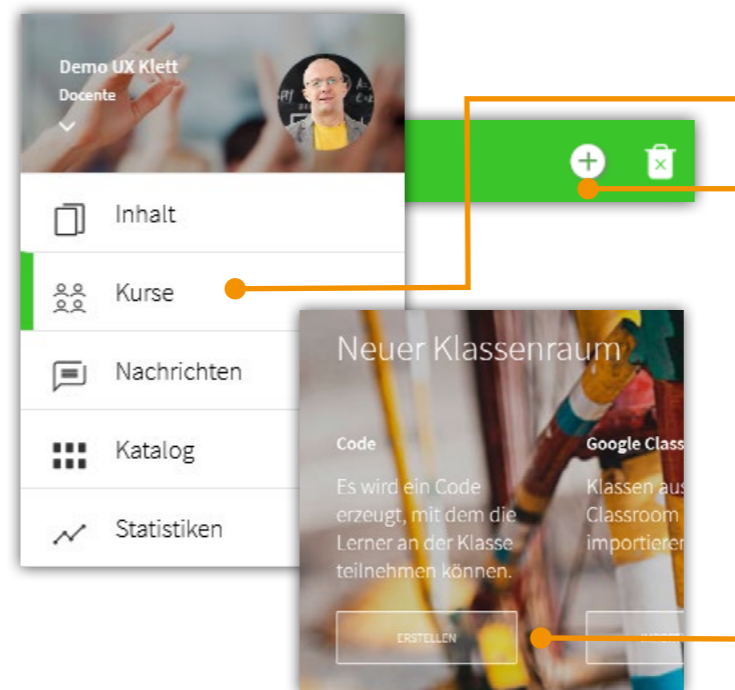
Demo UX Klett
Docente

Inhalt

Kurse

Nachrichten

Katalog

Statistiken

Neuer Klassenraum

Code

Es wird ein Code erzeugt, mit dem die Lerner an der Klasse teilnehmen können.

ERSTELLEN

Google Class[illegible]

Klassen aus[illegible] Classroom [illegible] importieren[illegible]